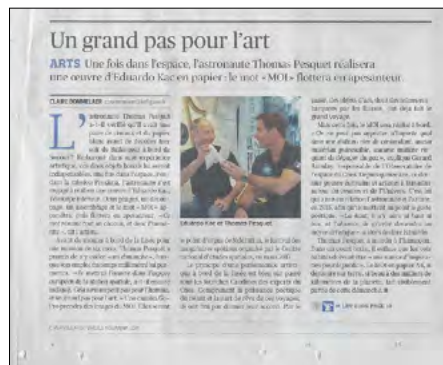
Un grand pas pour l'art

ARTS Une fois dans l'espace, l'astronaute Thomas Pesquet réalisera une œuvre d'Eduardo Kac en papier : le mot « MOI » flottera en apesanteur.

CLAIRE BOMMELAER

L'astronaute Thomas Pesquet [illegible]

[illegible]

Eduardo Kac et Thomas Pesquet.

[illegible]

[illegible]